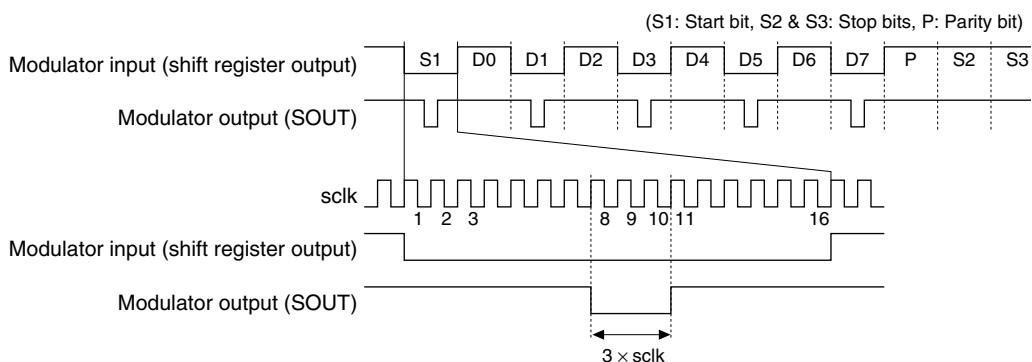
(S1: Start bit, S2 & S3: Stop bits, P: Parity bit)

Modulator input (shift register output)

S1 D0 D1 D2 D3 D4 D5 D6 D7 P S2 S3

Modulator output (SOUT)

sclk

1 2 3 8 9 10 11 16

Modulator input (shift register output)

Modulator output (SOUT)

$3 \times$ sclk